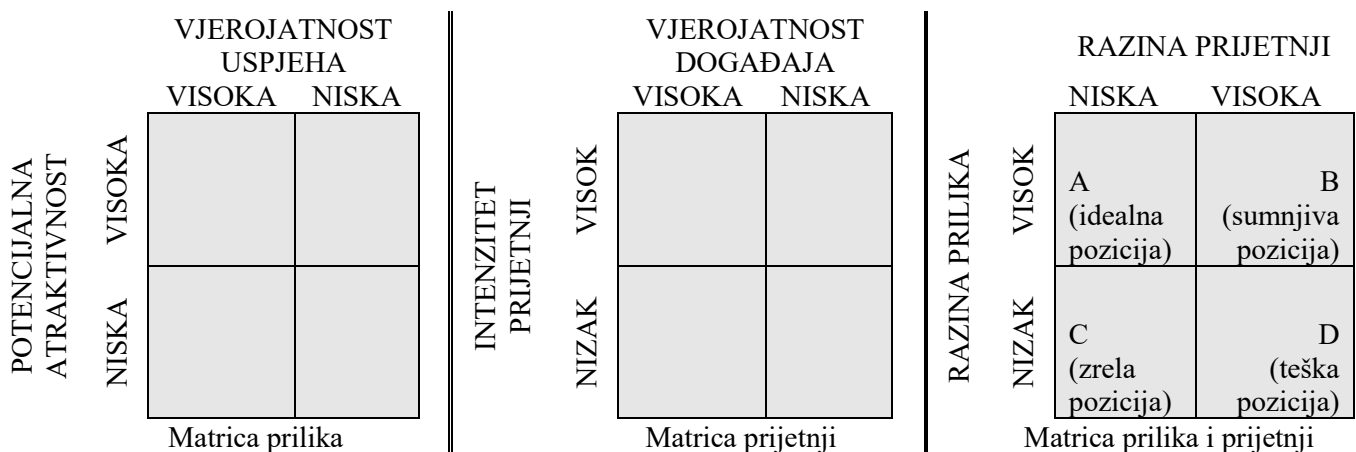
VJEROJATNOST USPJEHA

| | VISOKA | NISKA |
|---|---|---|
| VISOKA | | |
| NISKA | | |

POTENCIJALNA ATRAKTIVNOST

Matrica prilika

VJEROJATNOST DOGAĐAJA

| | VISOKA | NISKA |
|---|---|---|
| VISOK | | |
| NIZAK | | |

INTENZITET PRIJETNJI

Matrica prijetnji

RAZINA PRIJETNJI

| | NISKA | VISOKA |
|---|---|---|
| VISOK | A (idealna pozicija) | B (sumnjiva pozicija) |
| NIZAK | C (zrela pozicija) | D (teška pozicija) |

RAZINA PRILIKA

Matrica prilika i prijetnji